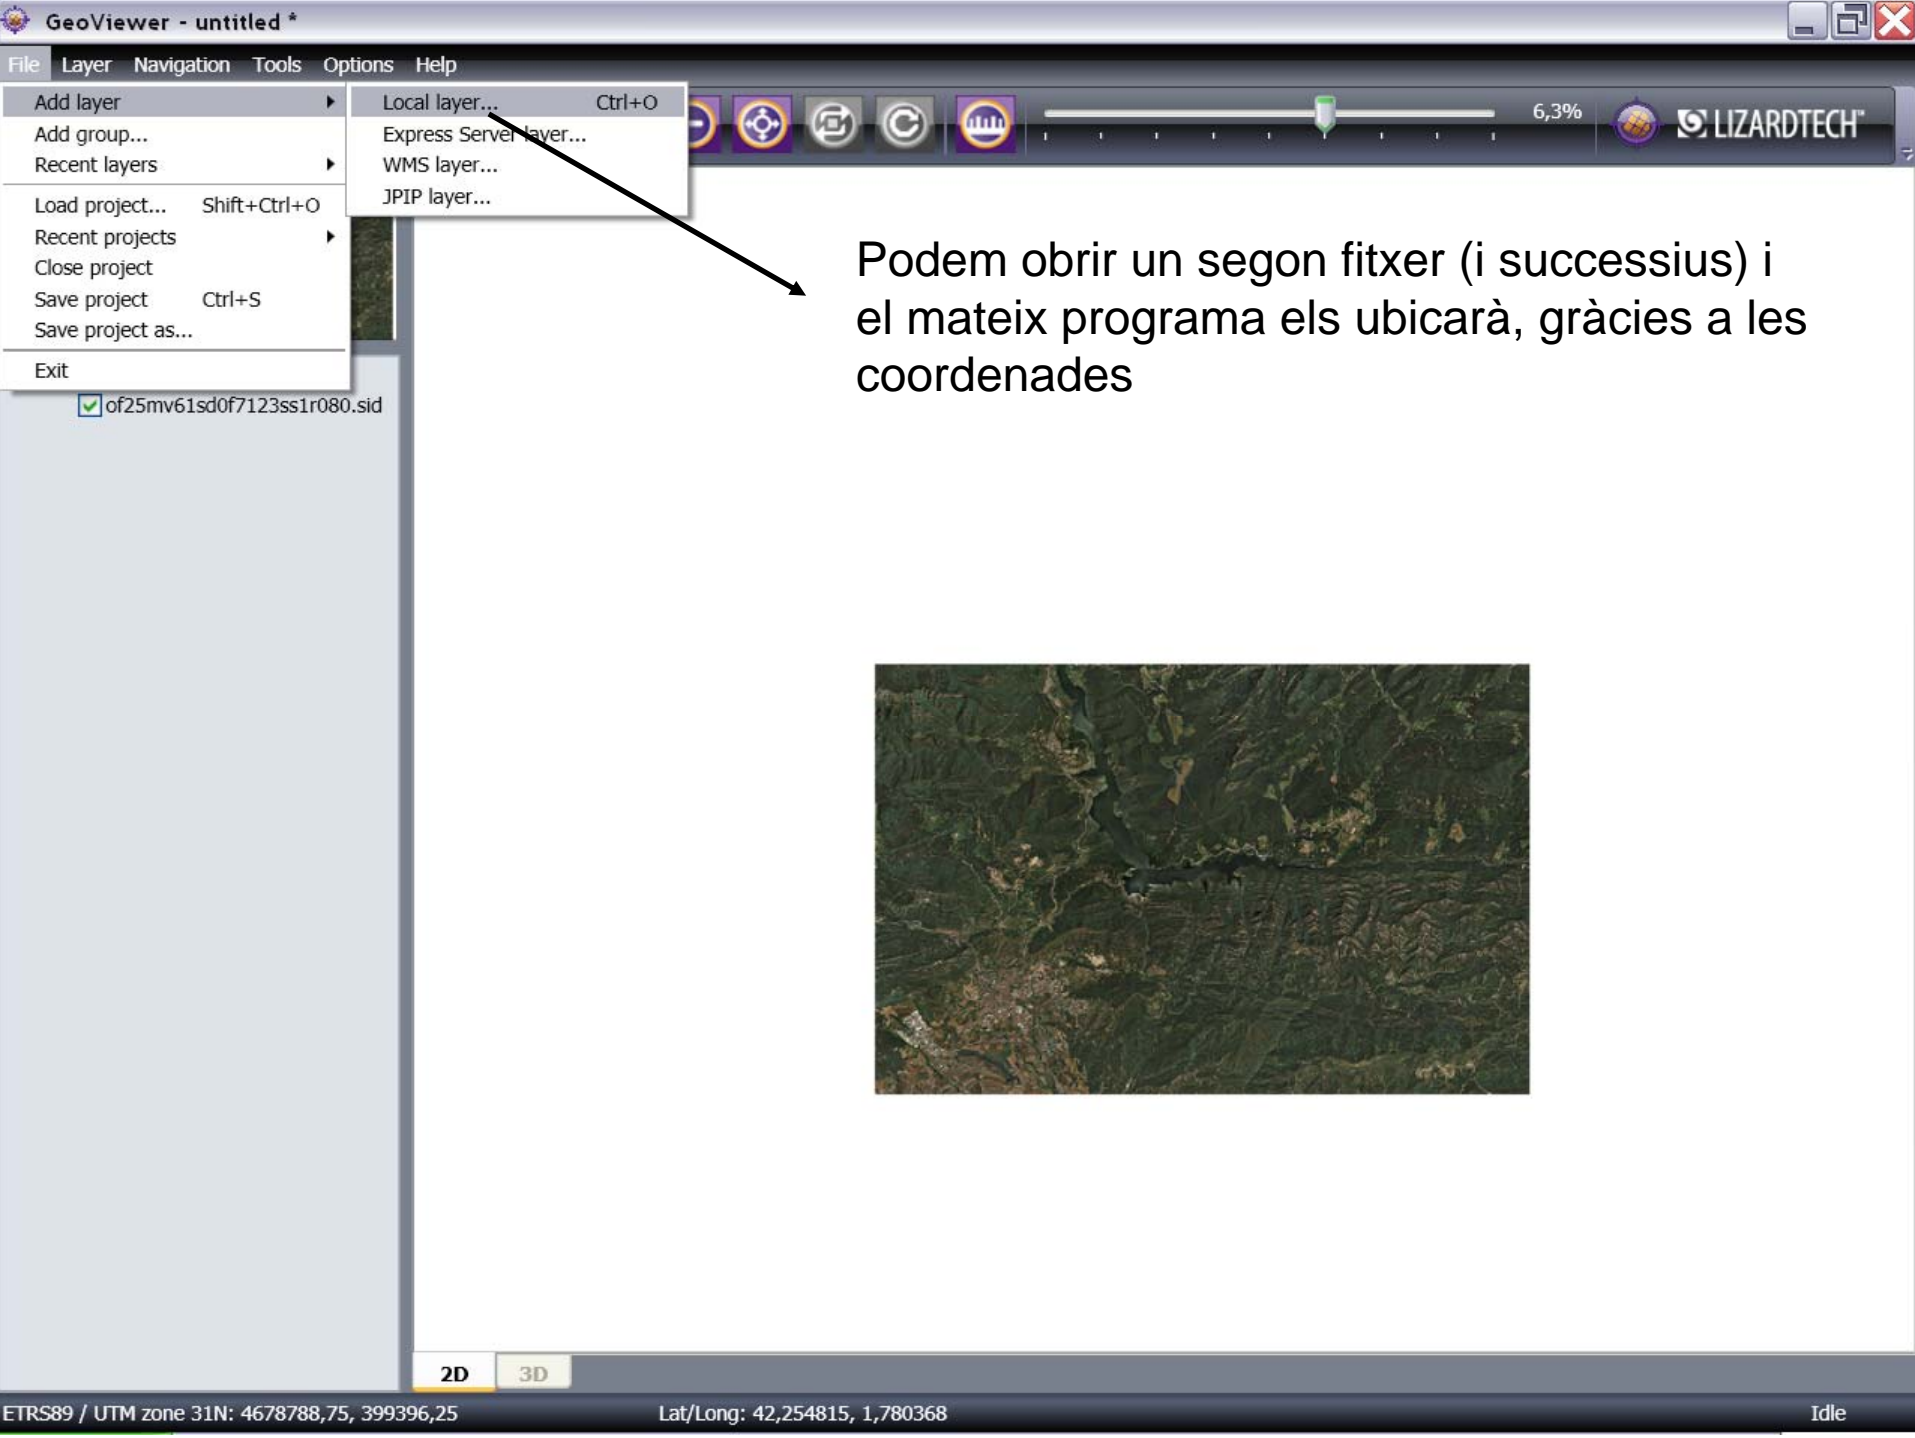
GeoViewer - untitled *

File Layer Navigation Tools Options Help

Add layer
Add group...
Recent layers
Load project... Shift+Ctrl+O
Recent projects
Close project
Save project Ctrl+S
Save project as...
Exit

Local layer... Ctrl+O
Express Server layer...
WMS layer...
JPIP layer...

6,3%

LIZARDTECH

Podem obrir un segon fitxer (i successius) i el mateix programa els ubicarà, gràcies a les coordenades

of25mv61sd0f7123ss1r080.sid

2D 3D

ETRS89 / UTM zone 31N: 4678788,75, 399396,25 Lat/Long: 42,254815, 1,780368 Idle